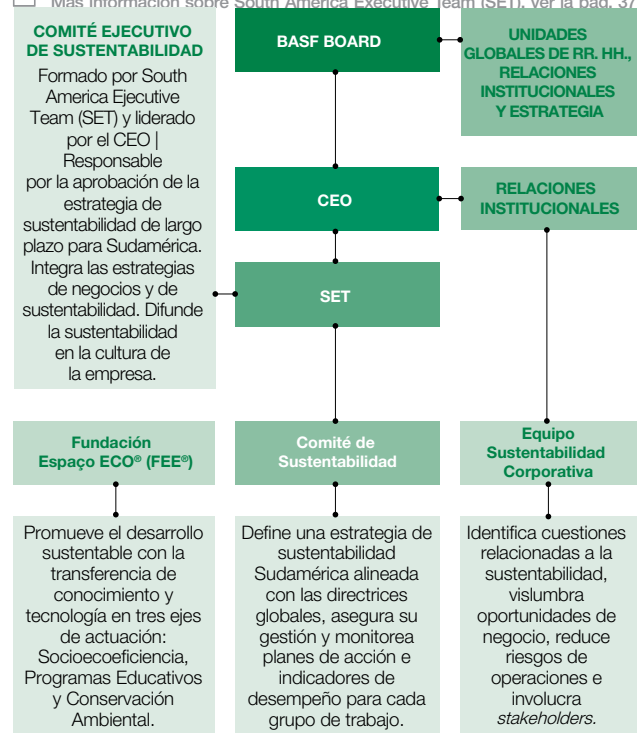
Más información sobre South America Executive Team (SET), ver la pág. 37

COMITÉ EJECUTIVO DE SUSTENTABILIDAD

Formado por South America Ejecutive Team (SET) y liderado por el CEO | Responsable por la aprobación de la estrategia de sustentabilidad de largo plazo para Sudamérica. Integra las estrategias de negocios y de sustentabilidad. Difunde la sustentabilidad en la cultura de la empresa.

BASF BOARD

UNIDADES GLOBALES DE RR. HH., RELACIONES INSTITUCIONALES Y ESTRATEGIA

CEO

RELACIONES INSTITUCIONALES

SET

Fundación Espaço ECO® (FEE®)

Promueve el desarrollo sustentable con la transferencia de conocimiento y tecnología en tres ejes de actuación: Socioecoeficiencia, Programas Educativos y Conservación Ambiental.

Comité de Sustentabilidad

Define una estrategia de sustentabilidad Sudamérica alineada con las directrices globales, asegura su gestión y monitorea planes de acción e indicadores de desempeño para cada grupo de trabajo.

Equipo Sustentabilidad Corporativa

Identifica cuestiones relacionadas a la sustentabilidad, vislumbra oportunidades de negocio, reduce riesgos de operaciones e involucra *stakeholders*.